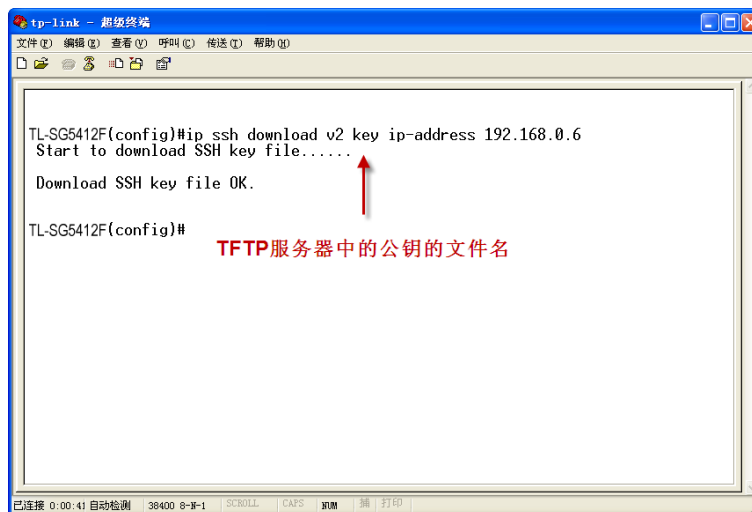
tp-link - 超级终端

文件(F) 编辑(E) 查看(V) 呼叫(C) 传送(T) 帮助(H)

TL-SG5412F(config)#ip ssh download v2 key ip-address 192.168.0.6
Start to download SSH key file......

Download SSH key file OK.

TL-SG5412F(config)#

TFTP服务器中的公钥的文件名

已连接 0:00:41 自动检测 38400 8-N-1 SCROLL CAPS NUM 捕 打印